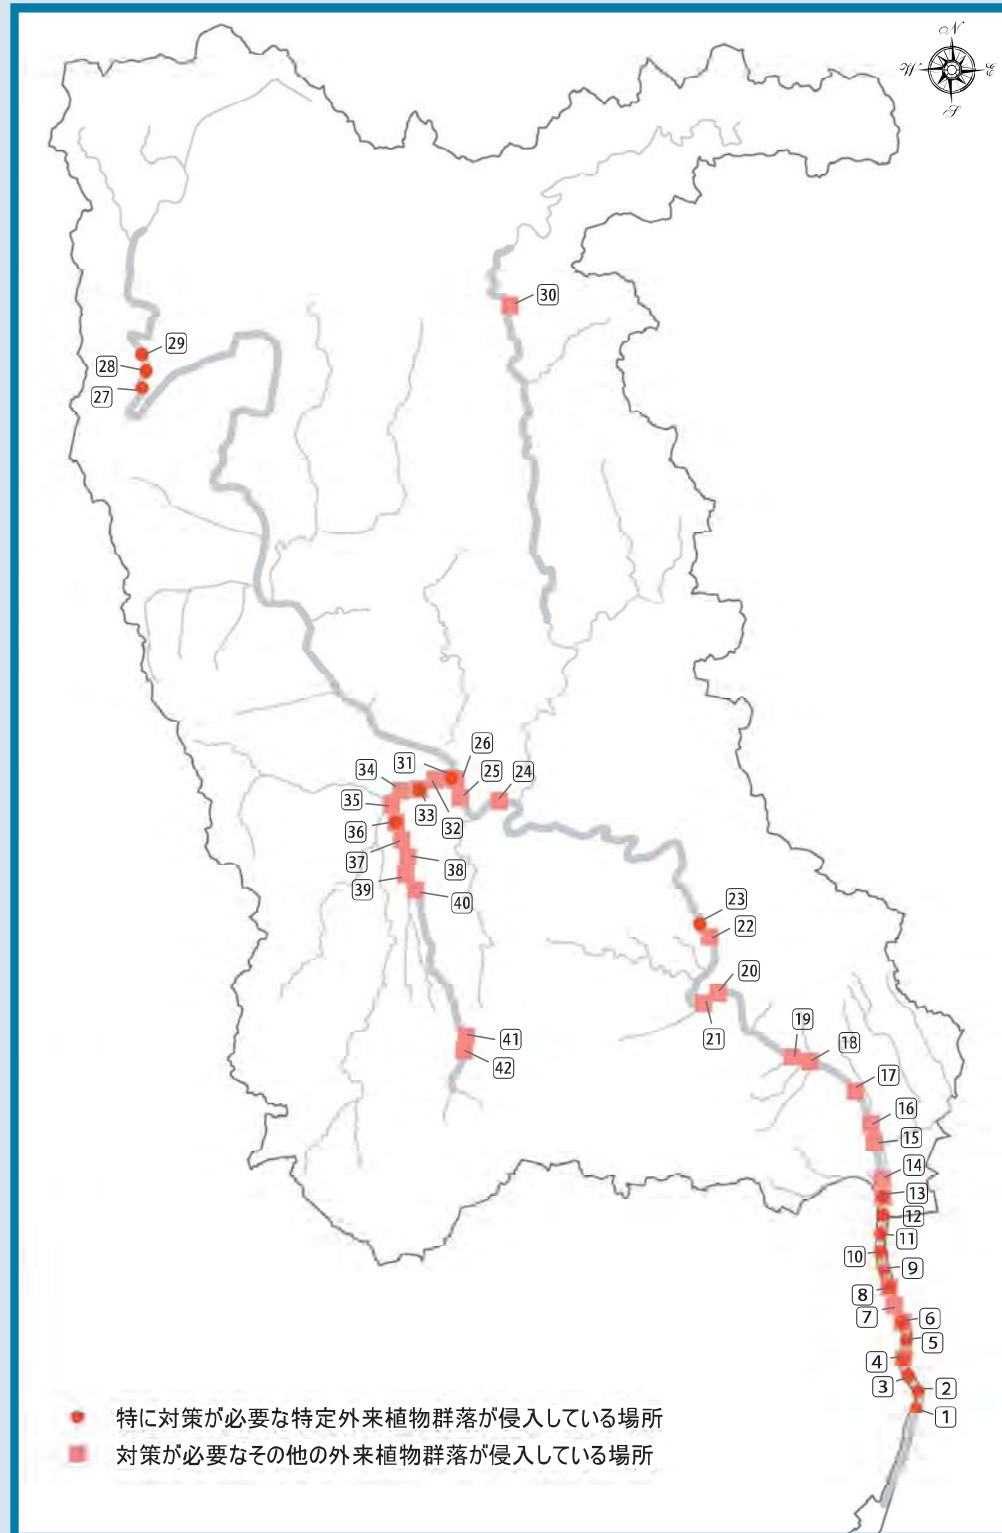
N
W
E
S

30
29
28
27
26
31
25
24
34
35
33
32
36
37
38
39
40
23
22
20
21
41
42
19
18
17
16
15
14
13
12
11
10
9
8
7
6
5
4
3
2
1

特に対策が必要な特定外来植物群落が侵入している場所
対策が必要なその他の外来植物群落が侵入している場所